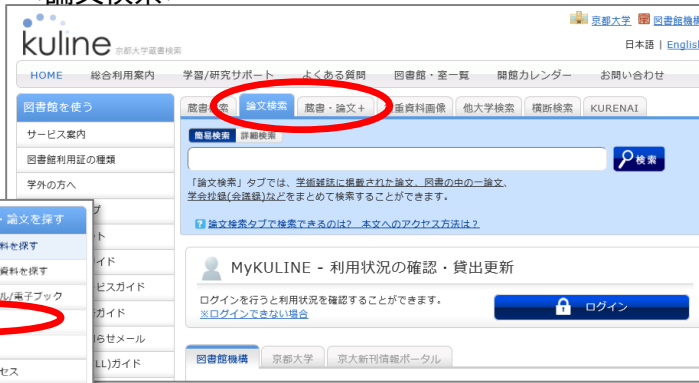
・論文検索
kuline 京都大学蔵書検索
京都大学 図書館機構
日本語 | English
HOME 総合利用案内 学習/研究サポート よくある質問 図書館・室一覧 開館カレンダー お問い合わせ
図書館を使う
サービス案内
図書館利用証の種類
学外の方へ
・文を探す
料を探す
資料を探す
ル/電子ブック
セス
プ
ト
イド
ビスガイド
ガイド
らせメール
LL)ガイド
蔵書検索 論文検索 蔵書・論文+ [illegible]重資料画像 他大学検索 横断検索 KURENAI
簡易検索 詳細検索
検索
「論文検索」タブでは、学術雑誌に掲載された論文、図書の中の一論文、学会抄録(会議録)などをまとめて検索することができます。
論文検索タブで検索できるのは? 本文へのアクセス方法は?
MyKULINE - 利用状況の確認・貸出更新
ログインを行うと利用状況を確認することができます。
※ログインできない場合
ログイン
図書館機構 京都大学 京大新刊情報ポータル